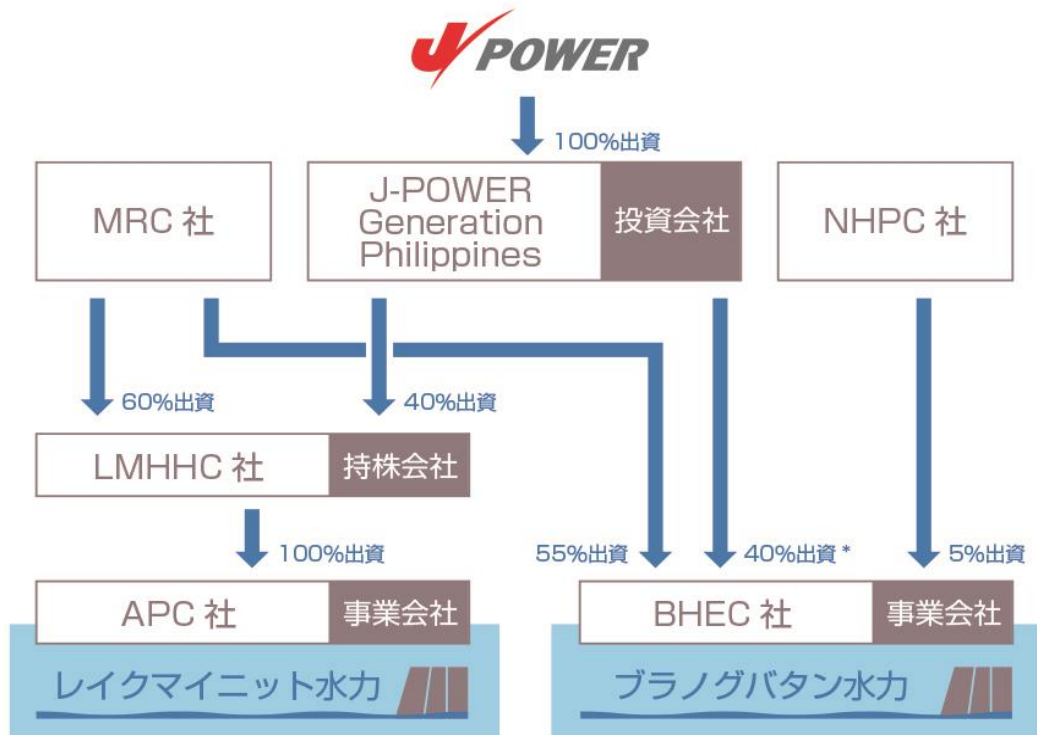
J-POWER

100%出資

MRC 社

J-POWER Generation Philippines

投資会社

NHPC 社

60%出資

40%出資

LMHHC 社

持株会社

100%出資

55%出資

40%出資 *

5%出資

APC 社

事業会社

BHEC 社

事業会社

レイクマイニット水力

ブラノグバタン水力